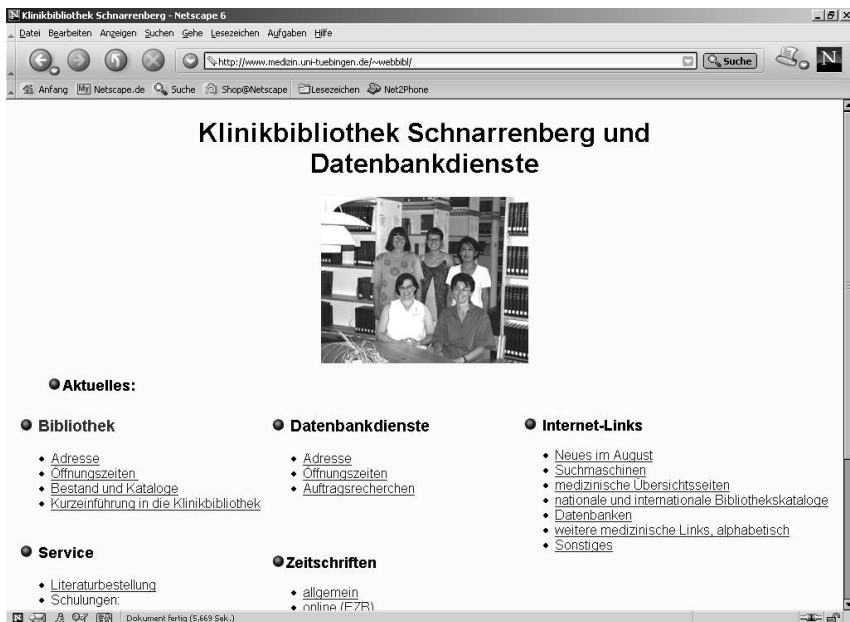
Klinikbibliothek Schnarrenberg - Netscape 6

Datei Bearbeiten Anzeigen Suchen Gehe Lesezeichen Aufgaben Hilfe

http://www.medizin.uni-tuebingen.de/~webbbl/

Suche

Anfang Netscape.de Suche Shop@Netscape Lesezeichen Net2Phone

Klinikbibliothek Schnarrenberg und Datenbankdienste

Aktuelles:

Bibliothek

- Adresse
- Öffnungszeiten
- Bestand und Kataloge
- Kurzeinführung in die Klinikbibliothek

Service

- Literaturbestellung
- Schulungen:

Datenbankdienste

- Adresse
- Öffnungszeiten
- Auftragsrecherchen

Zeitschriften

- allgemein
- online (EZB)

Internet-Links

- Neues im August
- Suchmaschinen
- medizinische Übersichtsseiten
- nationale und internationale Bibliothekskataloge
- Datenbanken
- weitere medizinische Links, alphabetisch
- Sonstiges

Dokument fertig (5.669 Sek.)